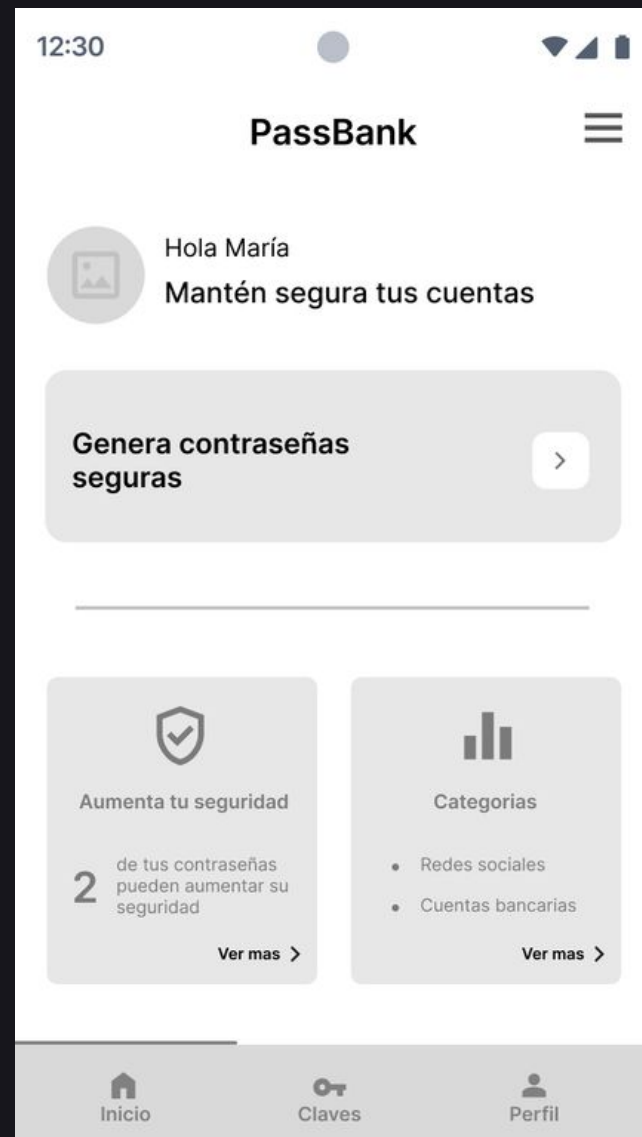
12:30

PassBank

Hola María
Mantén segura tus cuentas

Genera contraseñas seguras

Aumenta tu seguridad

2 de tus contraseñas pueden aumentar su seguridad

Ver mas >

Categorias

• Redes sociales
• Cuentas bancarias

Ver mas >

Inicio
Claves
Perfil